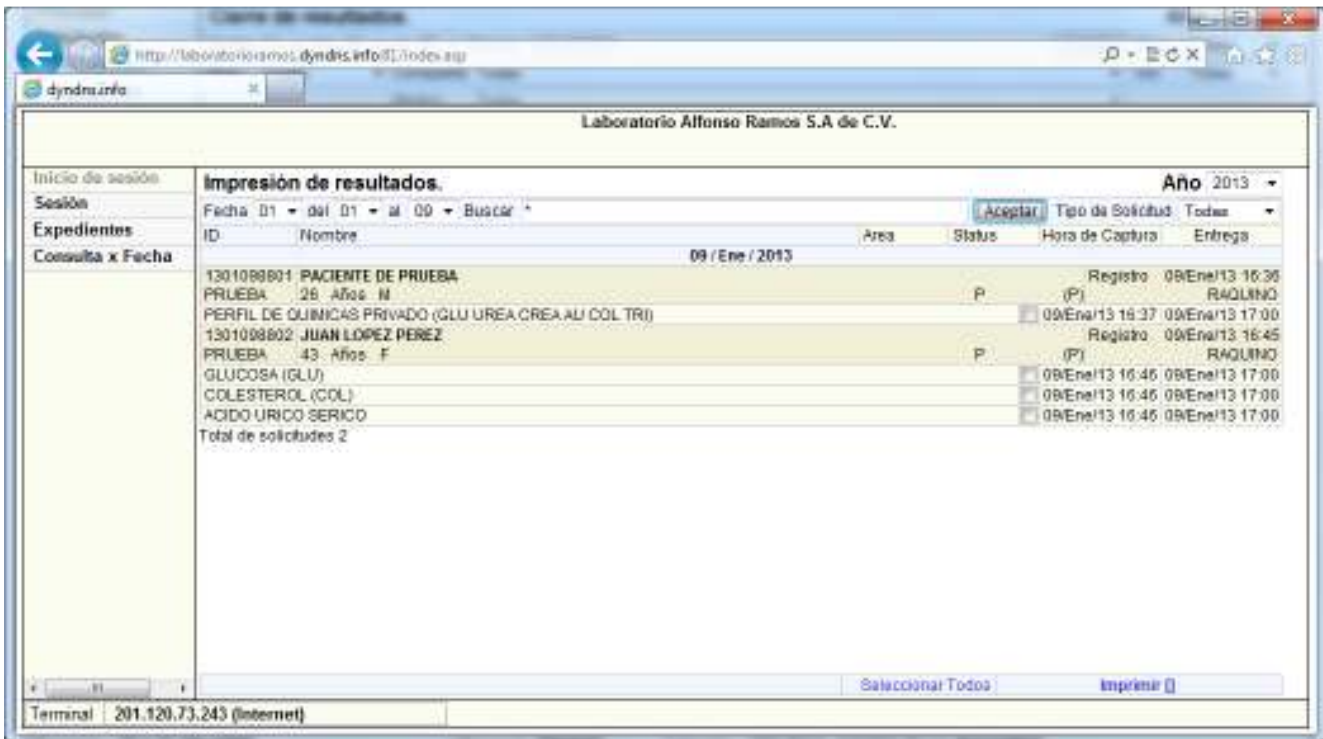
http://laboratorioramos.dyndns.info/81/index.asp

dyndns.info

Laboratorio Alfonso Ramos S.A de C.V.

Inicio de sesión
Sesión
Expedientes
Consulta x Fecha

Impresión de resultados.

Año 2013

Fecha 01 del 01 al 09 Buscar *

Aceptar Tipo de Solicitud Todas

| ID | Nombre | Area | Status | Hora de Captura | Entrega |
|---|---|---|---|---|---|
| 09 / Ene / 2013 | | | | | |
| 1301098801 | **PACIENTE DE PRUEBA** | | | Registro | 09/Ene/13 16:36 |
| PRUEBA | 26 Años M | | P | (P) | RAQUINO |
| PERFIL DE QUIMICAS PRIVADO (GLU UREA CREA AU COL TRI) | | | | 09/Ene/13 16:37 | 09/Ene/13 17:00 |
| 1301098802 | **JUAN LOPEZ PEREZ** | | | Registro | 09/Ene/13 16:45 |
| PRUEBA | 43 Años F | | P | (P) | RAQUINO |
| GLUCOSA (GLU) | | | | 09/Ene/13 16:46 | 09/Ene/13 17:00 |
| COLESTEROL (COL) | | | | 09/Ene/13 16:46 | 09/Ene/13 17:00 |
| ACIDO URICO SERICO | | | | 09/Ene/13 16:46 | 09/Ene/13 17:00 |

Total de solicitudes 2

Seleccionar Todos Imprimir []

Terminal 201.120.73.243 (Internet)